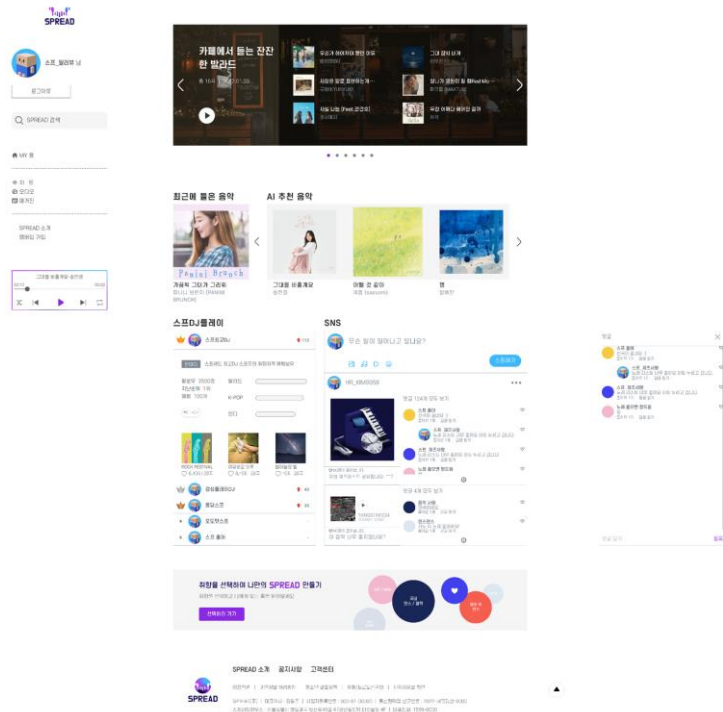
SPREAD

스프_빌리브 님

로그아웃

SPREAD 검색

MY 홈

카페에서 듣는 잔잔한 발라드

최근에 들은 음악

AI 추천 음악

가을의 그리고 그리움

그대를 사용해요

어떤 것 같아

스프DJ플레이

SNS

무슨 생각 하시나요?

취향을 선택하여 나만의 SPREAD 만들기

SPREAD 소개 공지사항 고객센터

SPREAD